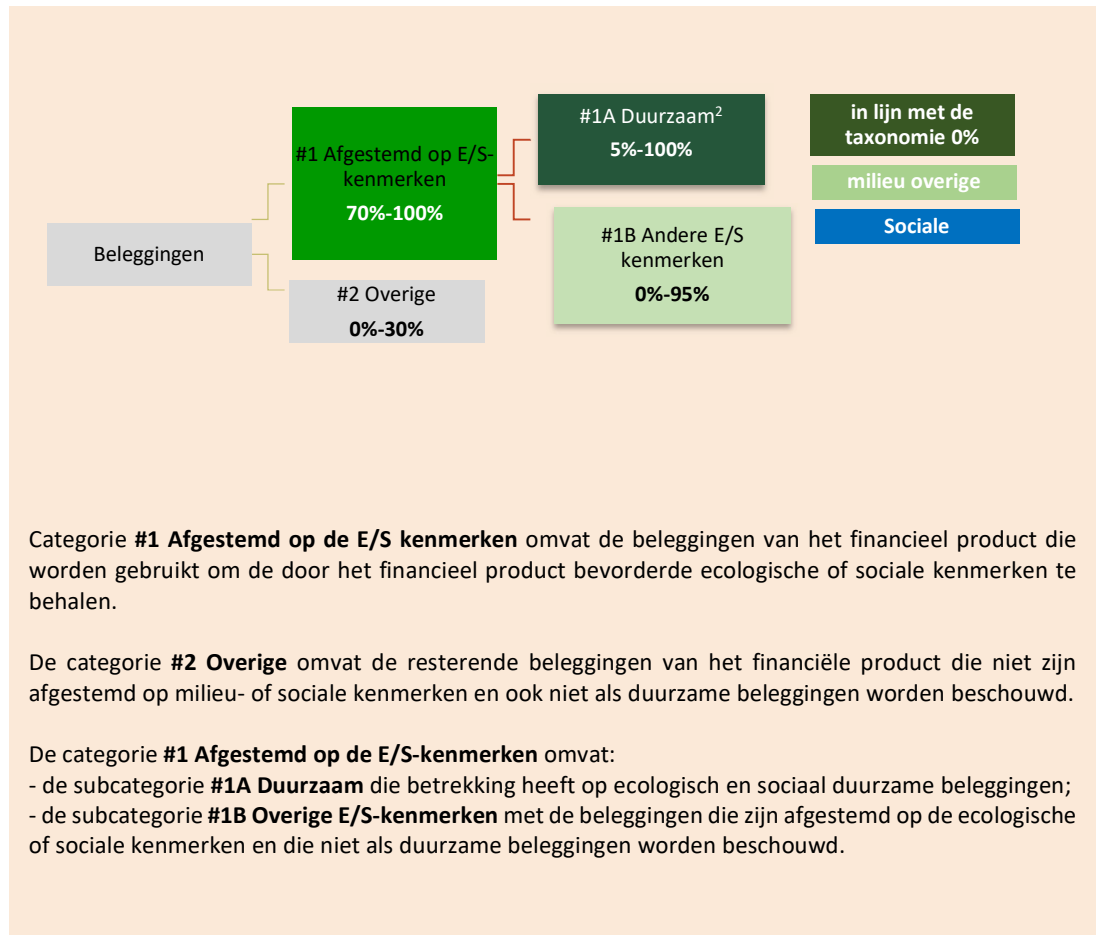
Beleggingen

#1 Afgestemd op E/S-kenmerken
70%-100%

#2 Overige
0%-30%

#1A Duurzaam$^{2}$
5%-100%

#1B Andere E/S kenmerken
0%-95%

in lijn met de taxonomie 0%

milieu overige

Sociale

Categorie **#1 Afgestemd op de E/S kenmerken** omvat de beleggingen van het financieel product die worden gebruikt om de door het financieel product bevorderde ecologische of sociale kenmerken te behalen.

De categorie **#2 Overige** omvat de resterende beleggingen van het financiële product die niet zijn afgestemd op milieu- of sociale kenmerken en ook niet als duurzame beleggingen worden beschouwd.

De categorie **#1 Afgestemd op de E/S-kenmerken** omvat:
- de subcategorie **#1A Duurzaam** die betrekking heeft op ecologisch en sociaal duurzame beleggingen;
- de subcategorie **#1B Overige E/S-kenmerken** met de beleggingen die zijn afgestemd op de ecologische of sociale kenmerken en die niet als duurzame beleggingen worden beschouwd.